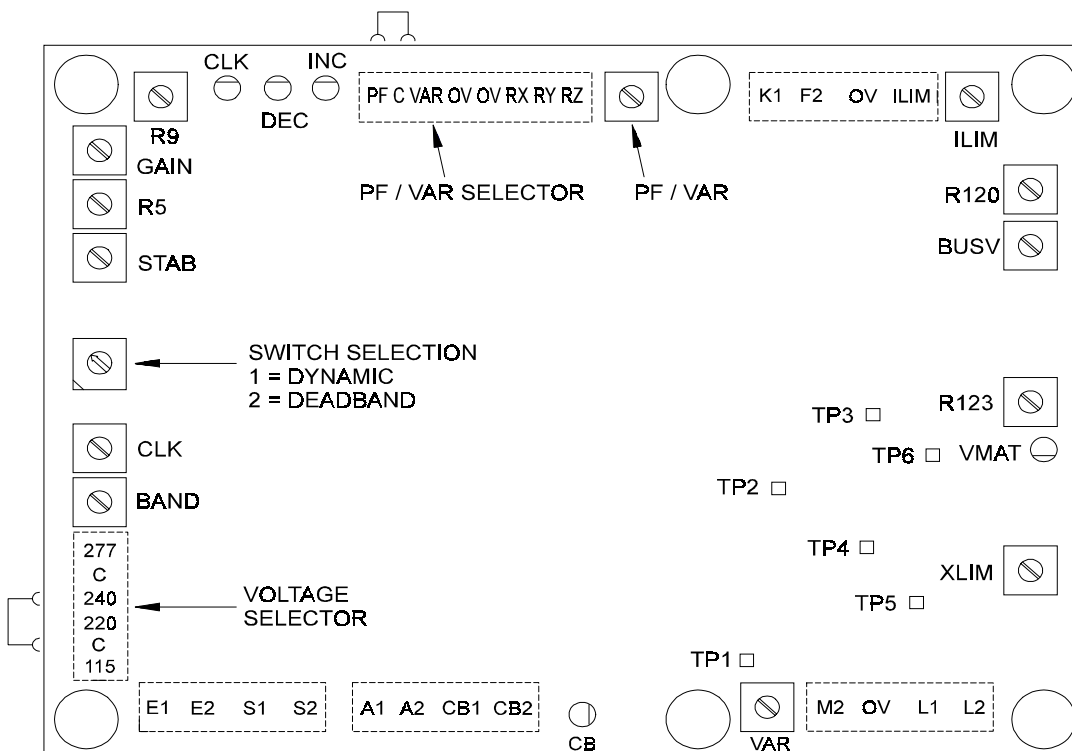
CLK
INC
DEC
R9
PF C VAR OV OV RX RY RZ
K1 F2 OV ILIM
ILIM
GAIN
R5
STAB
PF / VAR SELECTOR
PF / VAR
R120
BUSV
SWITCH SELECTION
1 = DYNAMIC
2 = DEADBAND
R123
TP3
TP6
VMAT
CLK
BAND
TP2
TP4
XLIM
TP5
277
C
240
220
C
115
VOLTAGE SELECTOR
TP1
E1 E2 S1 S2
A1 A2 CB1 CB2
CB
VAR
M2 OV L1 L2